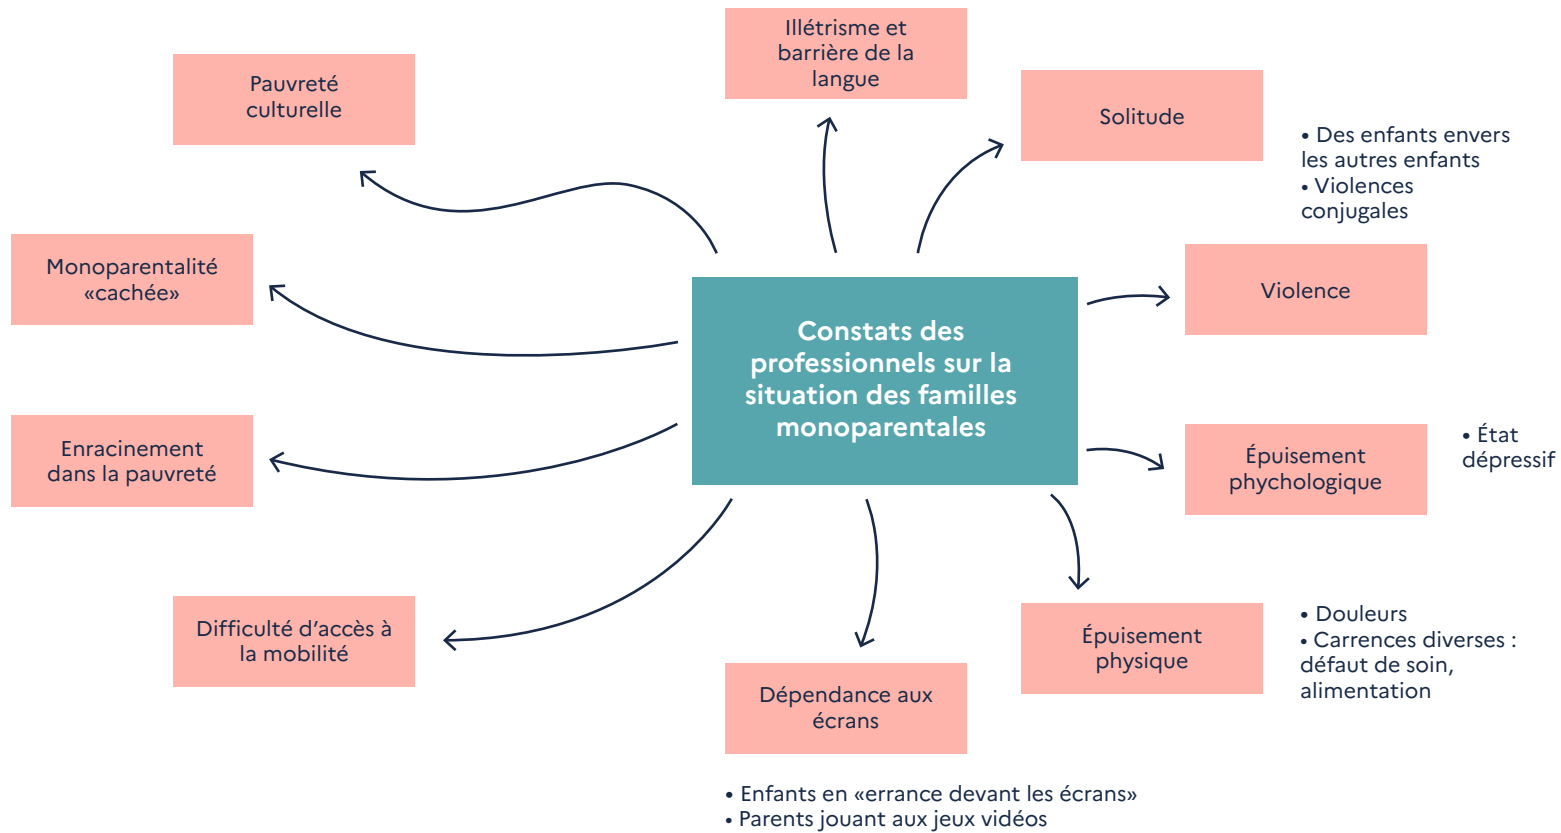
Constats des professionnels sur la situation des familles monoparentales

Illétrisme et barrière de la langue

Pauvreté culturelle

Solitude

• Des enfants envers les autres enfants
• Violences conjugales

Violence

Monoparentalité «cachée»

Enracinement dans la pauvreté

Épuisement phychologique

• État dépressif

Difficulté d'accès à la mobilité

Épuisement physique

• Douleurs
• Carrences diverses : défaut de soin, alimentation

Dépendance aux écrans

• Enfants en «errance devant les écrans»
• Parents jouant aux jeux vidéos